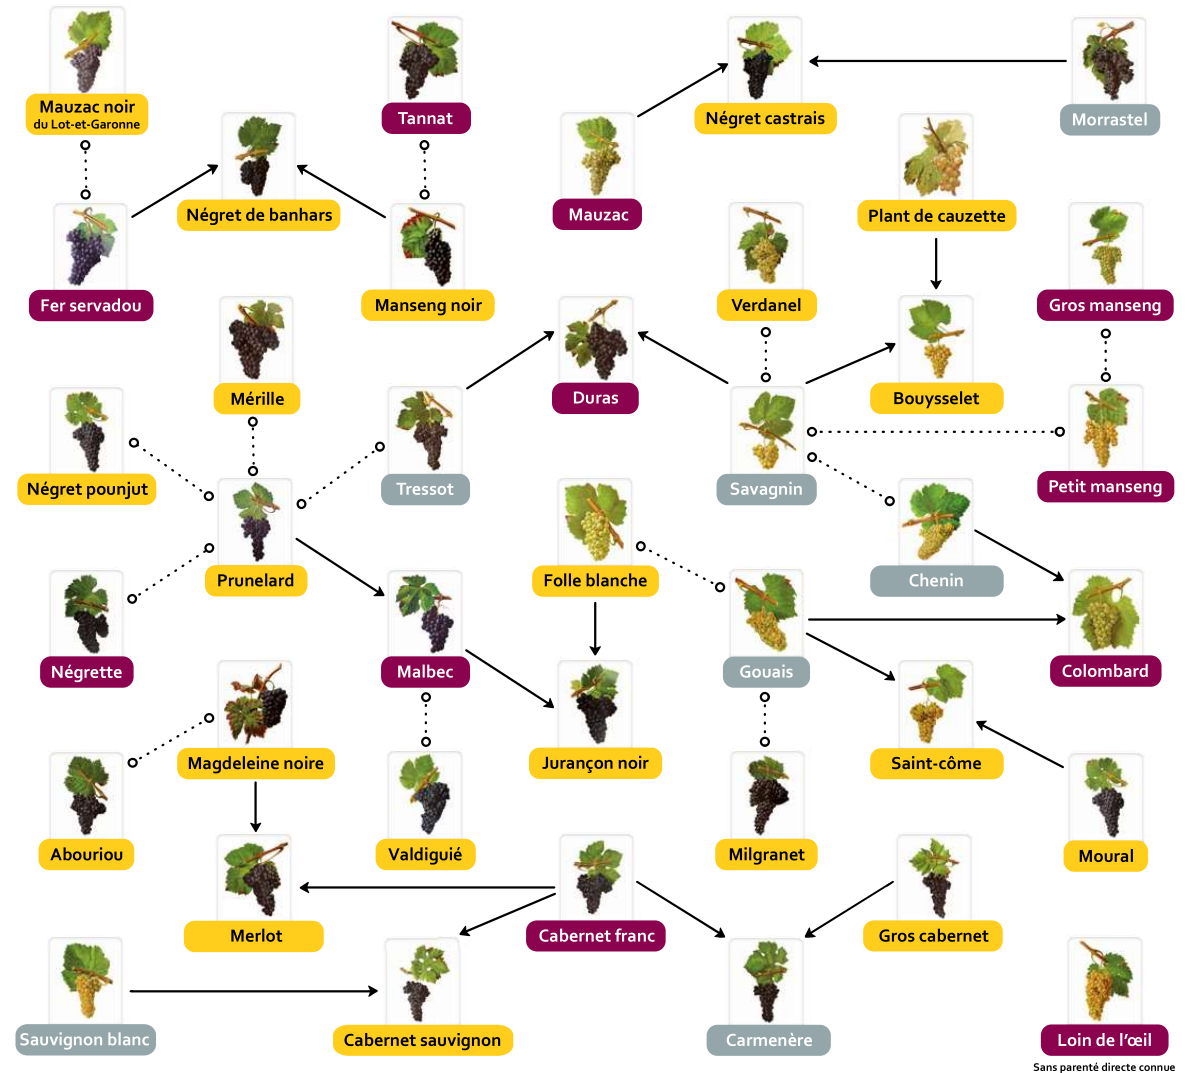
Mauzac noir
du Lot-et-Garonne

Tannat

Négret castrais

Morrastel

Négret de banhars

Mauzac

Plant de cauzette

Fer servadou

Manseng noir

Verdanel

Gros manseng

Mérille

Duras

Bouysselet

Négret pounjut

Tressot

Savagnin

Petit manseng

Prunelard

Folle blanche

Chenin

Négrette

Malbec

Gouais

Colombard

Magdeleine noire

Jurançon noir

Saint-côme

Abouriou

Valdiguié

Milgranet

Moural

Merlot

Cabernet franc

Gros cabernet

Sauvignon blanc

Cabernet sauvignon

Carmenère

Loin de l'œil
Sans parenté directe connue